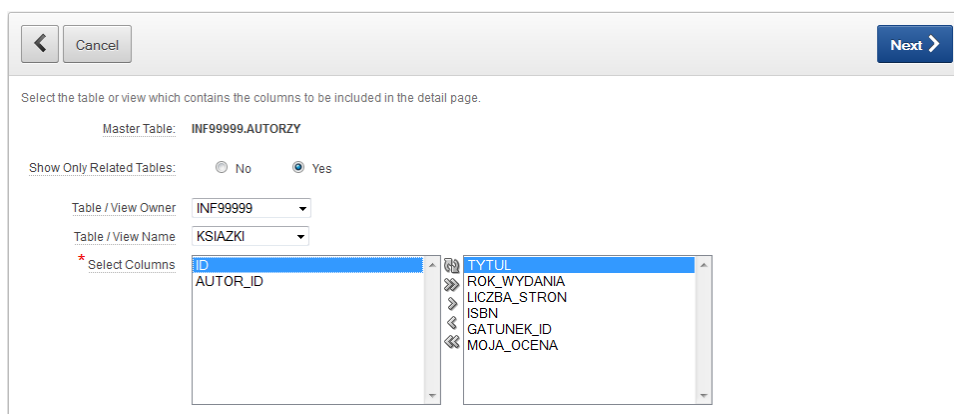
Cancel

Next

Select the table or view which contains the columns to be included in the detail page.

Master Table: INF99999.AUTORZY

Show Only Related Tables: No Yes

Table / View Owner INF99999

Table / View Name KSIAZKI

* Select Columns

ID
AUTOR_ID

TYTUL
ROK_WYDANIA
LICZBA_STRON
ISBN
GATUNEK_ID
MOJA_OCENA